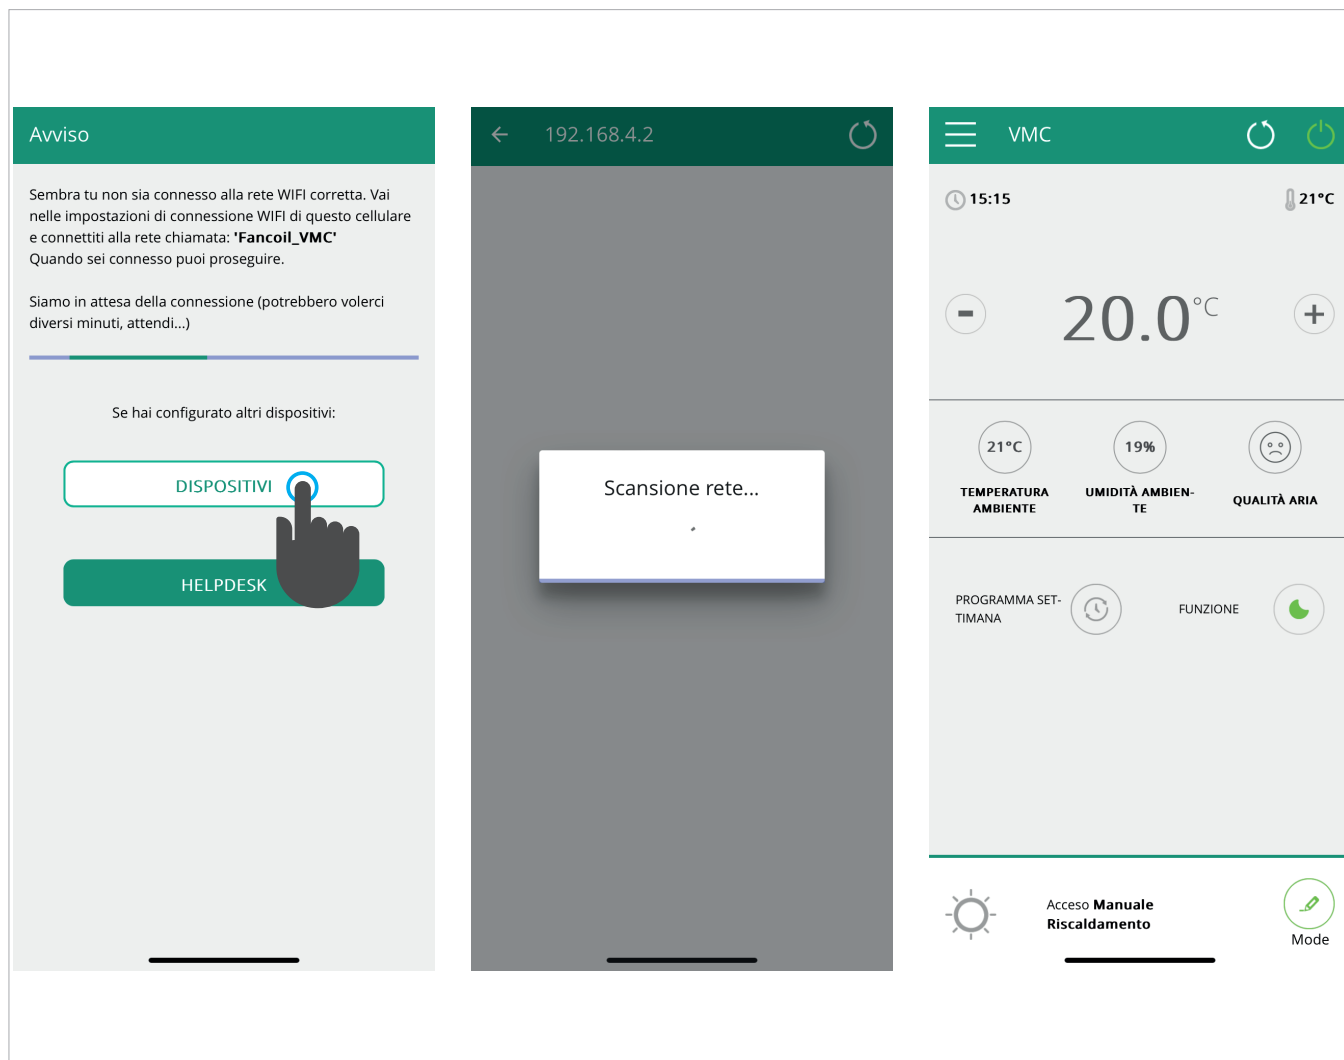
Avviso

Sembra tu non sia connesso alla rete WIFI corretta. Vai nelle impostazioni di connessione WIFI di questo cellulare e connettiti alla rete chiamata: **'Fancoil_VMC'**
Quando sei connesso puoi proseguire.

Siamo in attesa della connessione (potrebbero volerci diversi minuti, attendi...)

Se hai configurato altri dispositivi:

DISPOSITIVI

HELPDESK

192.168.4.2

Scansione rete...

VMC

15:15

21°C

-

20.0°C

+

21°C
TEMPERATURA AMBIENTE

19%
UMIDITÀ AMBIENTE

QUALITÀ ARIA

PROGRAMMA SETTIMANA

FUNZIONE

Acceso Manuale
Riscaldamento

Mode